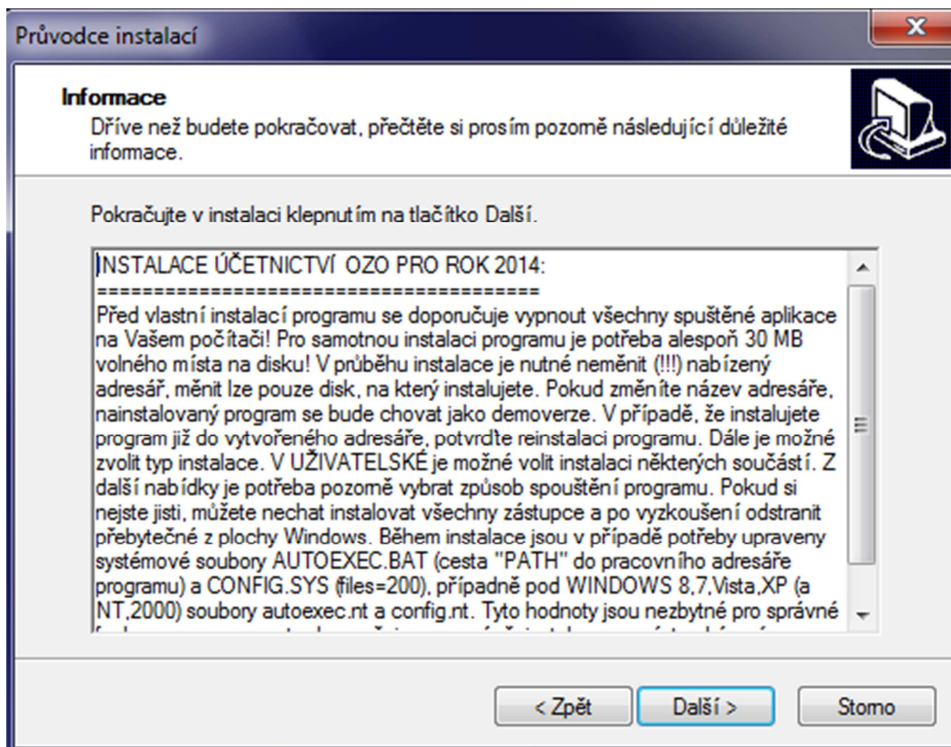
Průvodce instalací

Informace
Dříve než budete pokračovat, přečtěte si prosím pozorně následující důležité informace.

Pokračujte v instalaci klepnutím na tlačítko Další.

INSTALACE ÚČETNICTVÍ OZO PRO ROK 2014:
========================================
Před vlastní instalací programu se doporučuje vypnout všechny spuštěné aplikace na Vašem počítači! Pro samotnou instalaci programu je potřeba alespoň 30 MB volného místa na disku! V průběhu instalace je nutné neměnit (!!!) nabízený adresář, měnit lze pouze disk, na který instalujete. Pokud změníte název adresáře, nainstalovaný program se bude chovat jako demoverze. V případě, že instalujete program již do vytvořeného adresáře, potvrďte reinstalaci programu. Dále je možné zvolit typ instalace. V UŽIVATELSKÉ je možné volit instalaci některých součástí. Z další nabídky je potřeba pozorně vybrat způsob spouštění programu. Pokud si nejste jisti, můžete nechat instalovat všechny zástupce a po vyzkoušení odstranit přebytečné z plochy Windows. Během instalace jsou v případě potřeby upraveny systémové soubory AUTOEXEC.BAT (cesta "PATH" do pracovního adresáře programu) a CONFIG.SYS (files=200), případně pod WINDOWS 8,7,Vista,XP (a NT,2000) soubory autoexec.nt a config.nt. Tyto hodnoty jsou nezbytné pro správné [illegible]

< Zpět   Další >   Storno